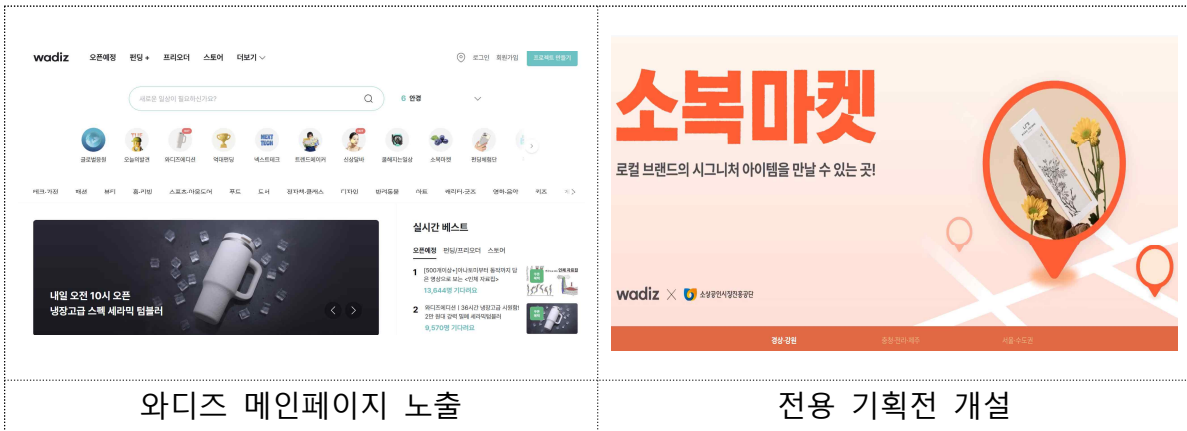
wadiz 오픈예정 펀딩 + 프리오더 스토어 더보기

로그인 회원가입 프로젝트 만들기

새로운 일상이 필요하신가요?

6 안경

글로벌펀딩 오늘의발견 와디즈에디션 역대펀딩 NEXT TECH 베스트메이커 트렌드페이퍼 신상알바 클래식는일상 소복마켓 펀딩체험단

테크·가전 패션 뷰티 홈·리빙 스포츠·아웃도어 푸드 도서 잡지책·클래스 디자인 반려동물 아트 캐릭터·굿즈 영화·음악 키즈

내일 오전 10시 오픈
냉장고급 스텐 세라믹 텀블러

실시간 베스트

오픈예정 펀딩/프리오더 스토어

1 [500개이상]+[미니북이벤트] 동작에 담은 영상으로 보는 <인체 자료집>
13,644명 기다려요

2 와디즈에디션 | 36시간 냉장고급 시원함! 2천 원대 강력 칼 세라믹텀블러
9,570명 기다려요

소복마켓

로컬 브랜드의 시그니처 아이템을 만날 수 있는 곳!

wadiz × 소상공인시장진흥공단

경상·강원 충청·전라·제주 서울·수도권

와디즈 메인페이지 노출

전용 기획전 개설